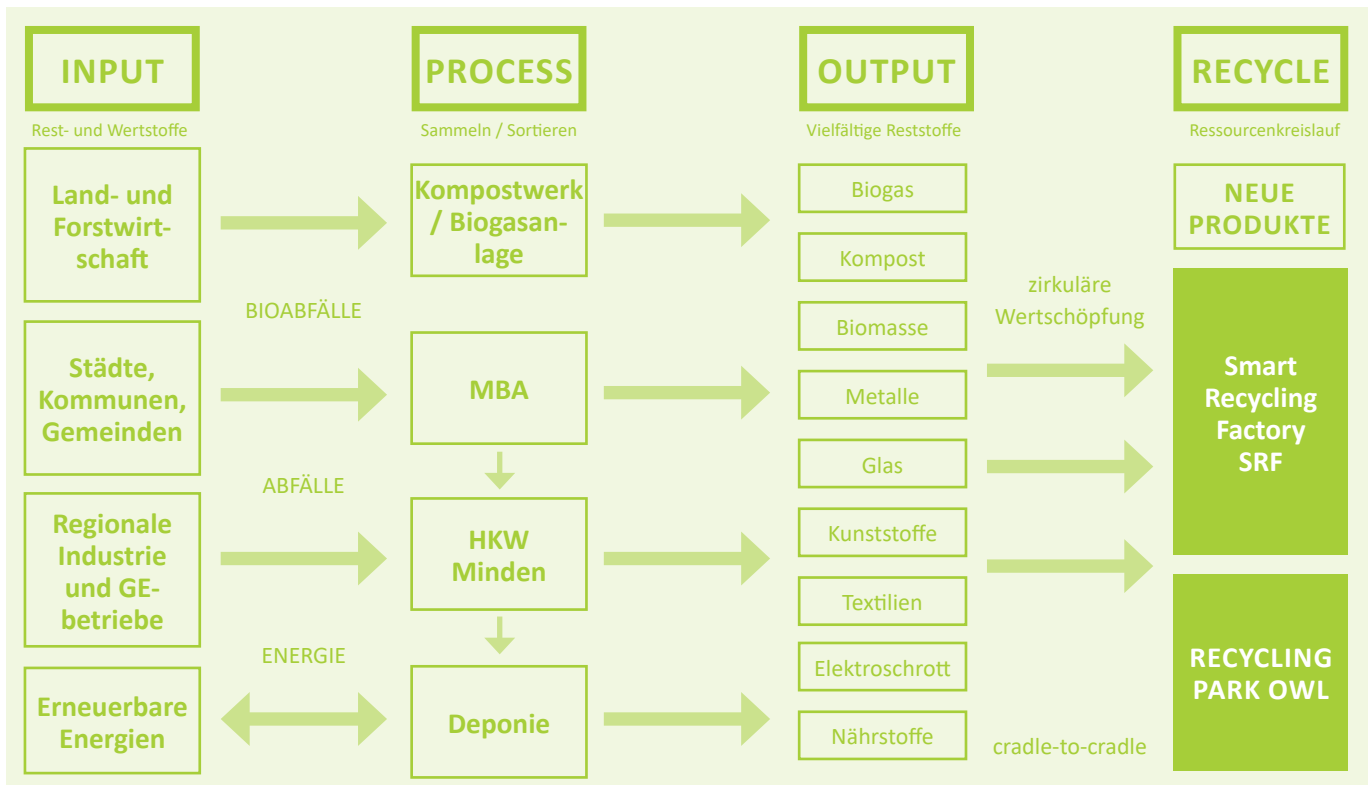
INPUT

Rest- und Wertstoffe

PROCESS

Sammeln / Sortieren

OUTPUT

Vielfältige Reststoffe

RECYCLE

Ressourcenkreislauf

Land- und Forstwirtschaft

Kompostwerk / Biogasanlage

Biogas

Kompost

NEUE PRODUKTE

zirkuläre Wertschöpfung

BIOABFÄLLE

Biomasse

Städte, Kommunen, Gemeinden

MBA

Metalle

Smart Recycling Factory SRF

Glas

ABFÄLLE

Regionale Industrie und GE-betriebe

HKW Minden

Kunststoffe

Textilien

ENERGIE

RECYCLING PARK OWL

Elektroschrott

Erneuerbare Energien

Deponie

Nährstoffe

cradle-to-cradle